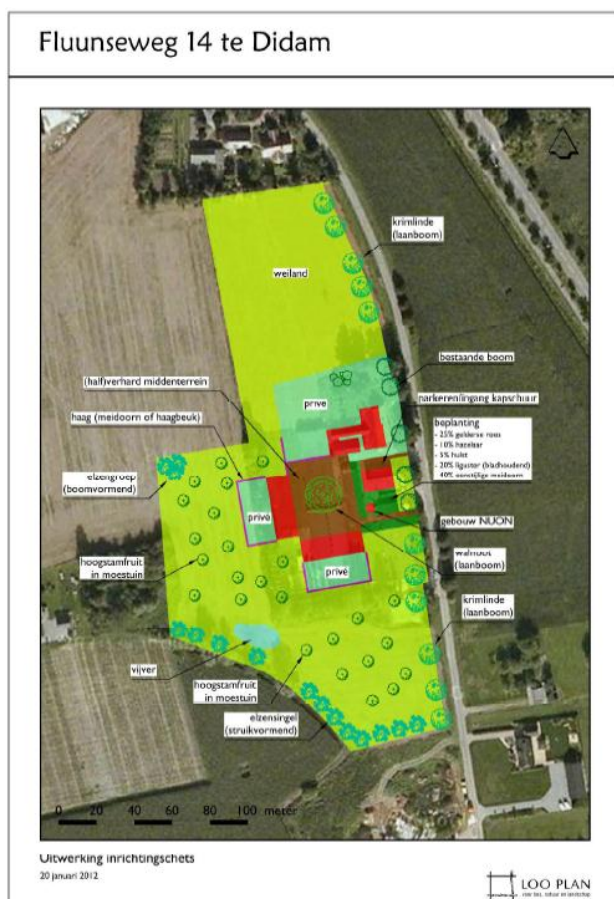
Fluunseweg 14 te Didam

krimlinde (laanboom)

weiland

bestaande boom

(half)verhard middenterrein

parkeerinrichting kapschuur

haag (meidoorn of haagbeuk)

privé

beplanting
- 25% gelderse roos
- 10% hazelaar
- 5% hulst
- 20% liguster (bladhoudend)
- 40% eenstijlige meidoorn

elzengroep (boomvormend)

privé

gebouw NUON

walnoot (laanboom)

hoogstamfruit in moestuin

privé

krimlinde (laanboom)

vijver

hoogstamfruit in moestuin

elzensingel (struikvormend)

0 20 40 60 80 100 meter

Uitwerking inrichtingschets
20 januari 2012

LOO PLAN